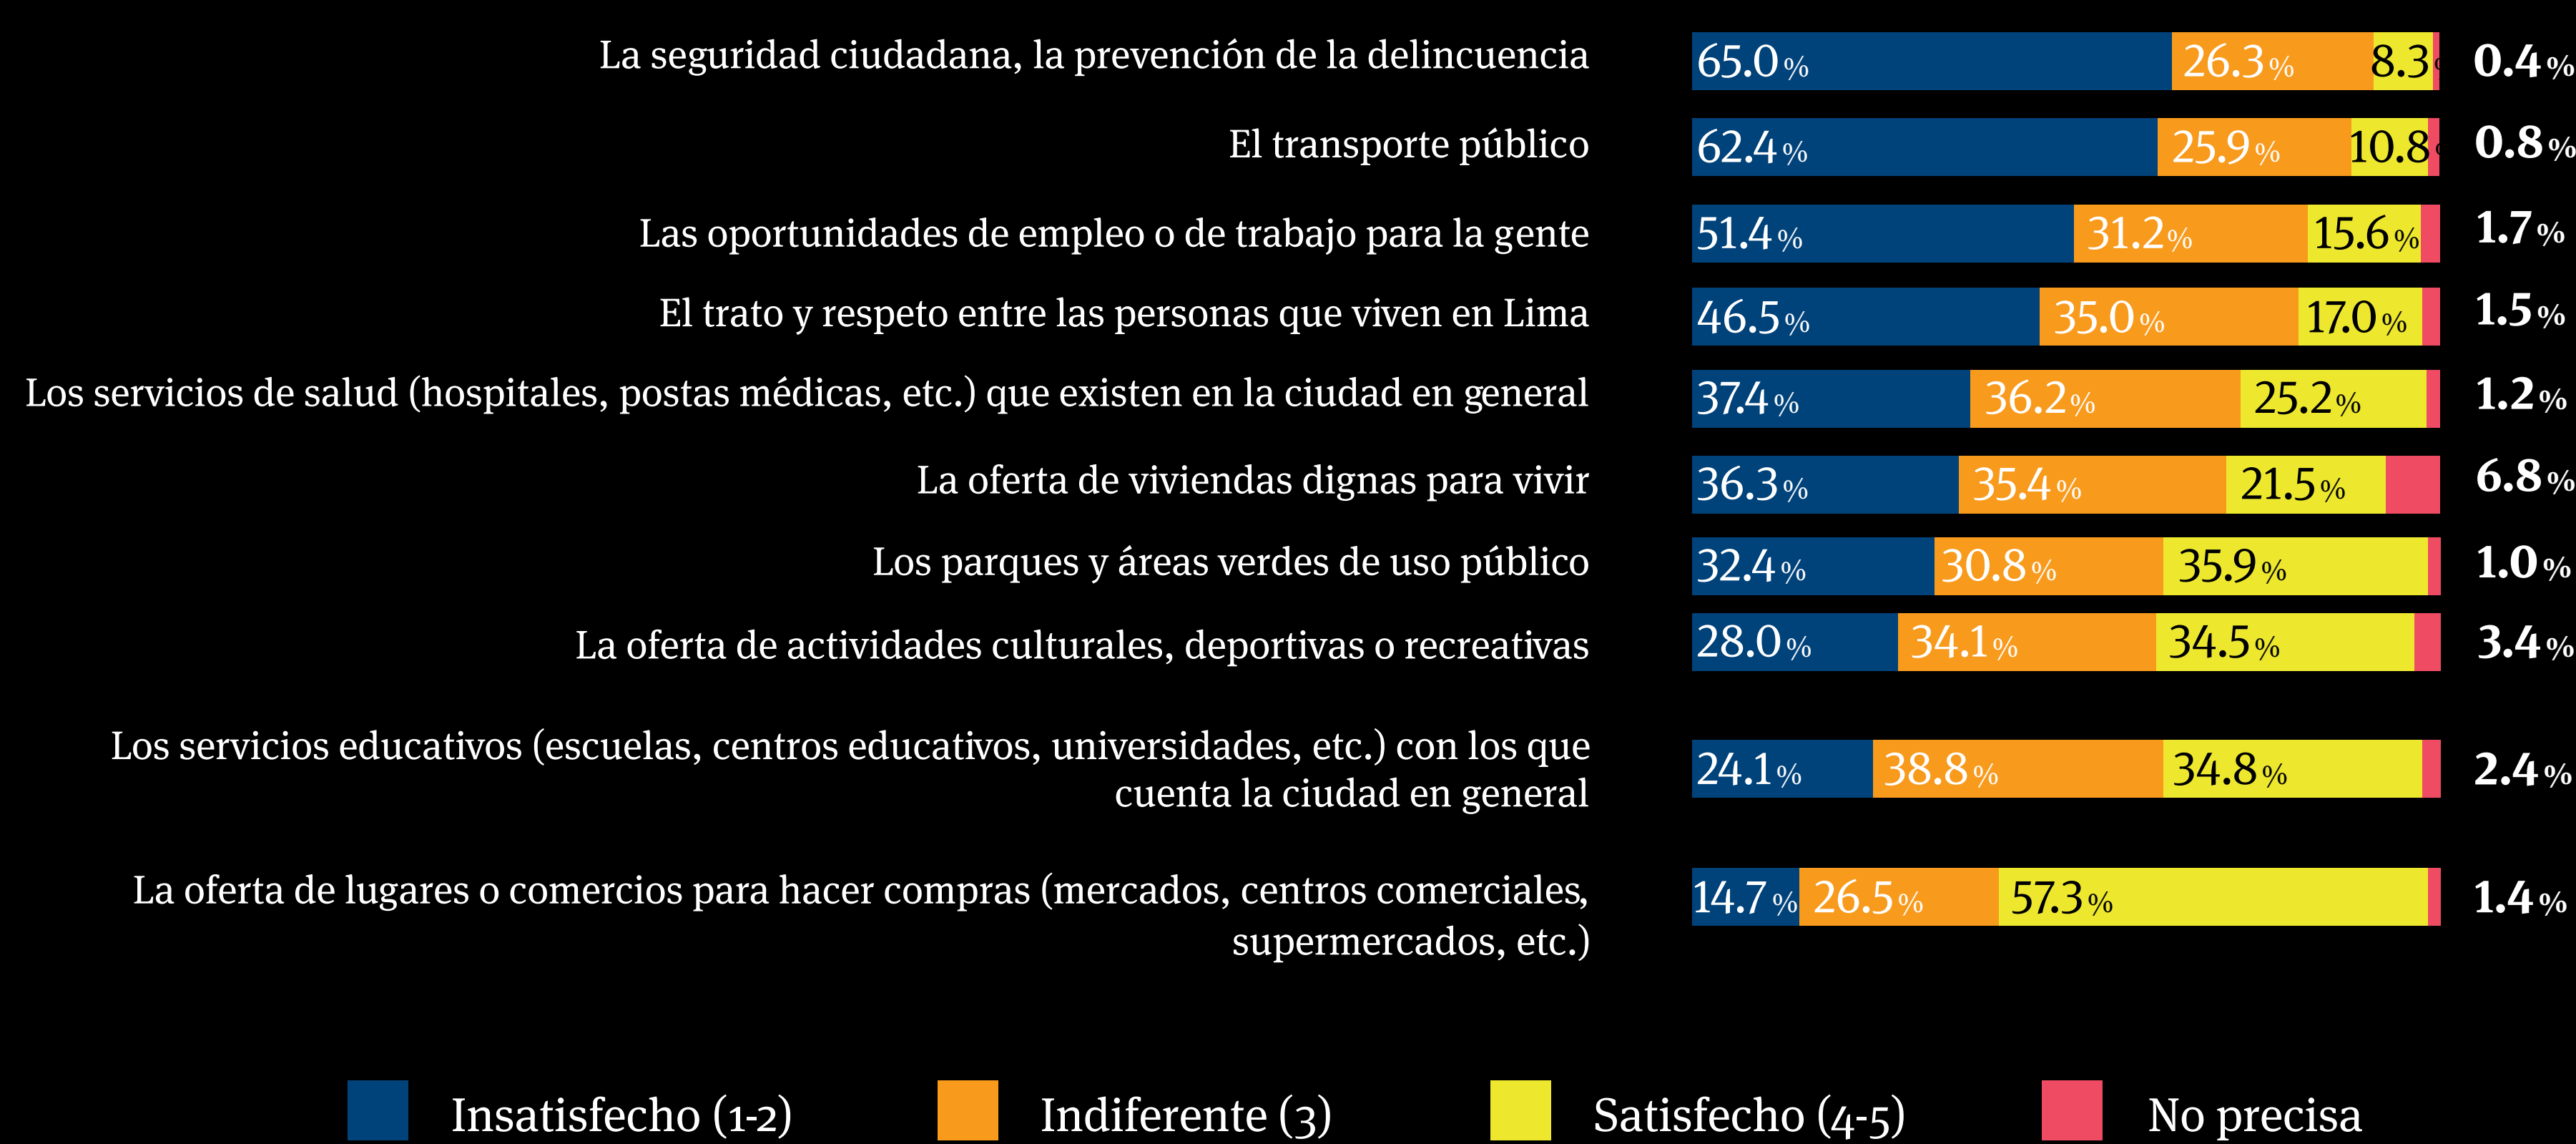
La seguridad ciudadana, la prevención de la delincuencia 65.0% 26.3% 8.3 0.4%

El transporte público 62.4% 25.9% 10.8 0.8%

Las oportunidades de empleo o de trabajo para la gente 51.4% 31.2% 15.6% 1.7%

El trato y respeto entre las personas que viven en Lima 46.5% 35.0% 17.0% 1.5%

Los servicios de salud (hospitales, postas médicas, etc.) que existen en la ciudad en general 37.4% 36.2% 25.2% 1.2%

La oferta de viviendas dignas para vivir 36.3% 35.4% 21.5% 6.8%

Los parques y áreas verdes de uso público 32.4% 30.8% 35.9% 1.0%

La oferta de actividades culturales, deportivas o recreativas 28.0% 34.1% 34.5% 3.4%

Los servicios educativos (escuelas, centros educativos, universidades, etc.) con los que cuenta la ciudad en general 24.1% 38.8% 34.8% 2.4%

La oferta de lugares o comercios para hacer compras (mercados, centros comerciales, supermercados, etc.) 14.7% 26.5% 57.3% 1.4%

Insatisfecho (1-2) Indiferente (3) Satisfecho (4-5) No precisa